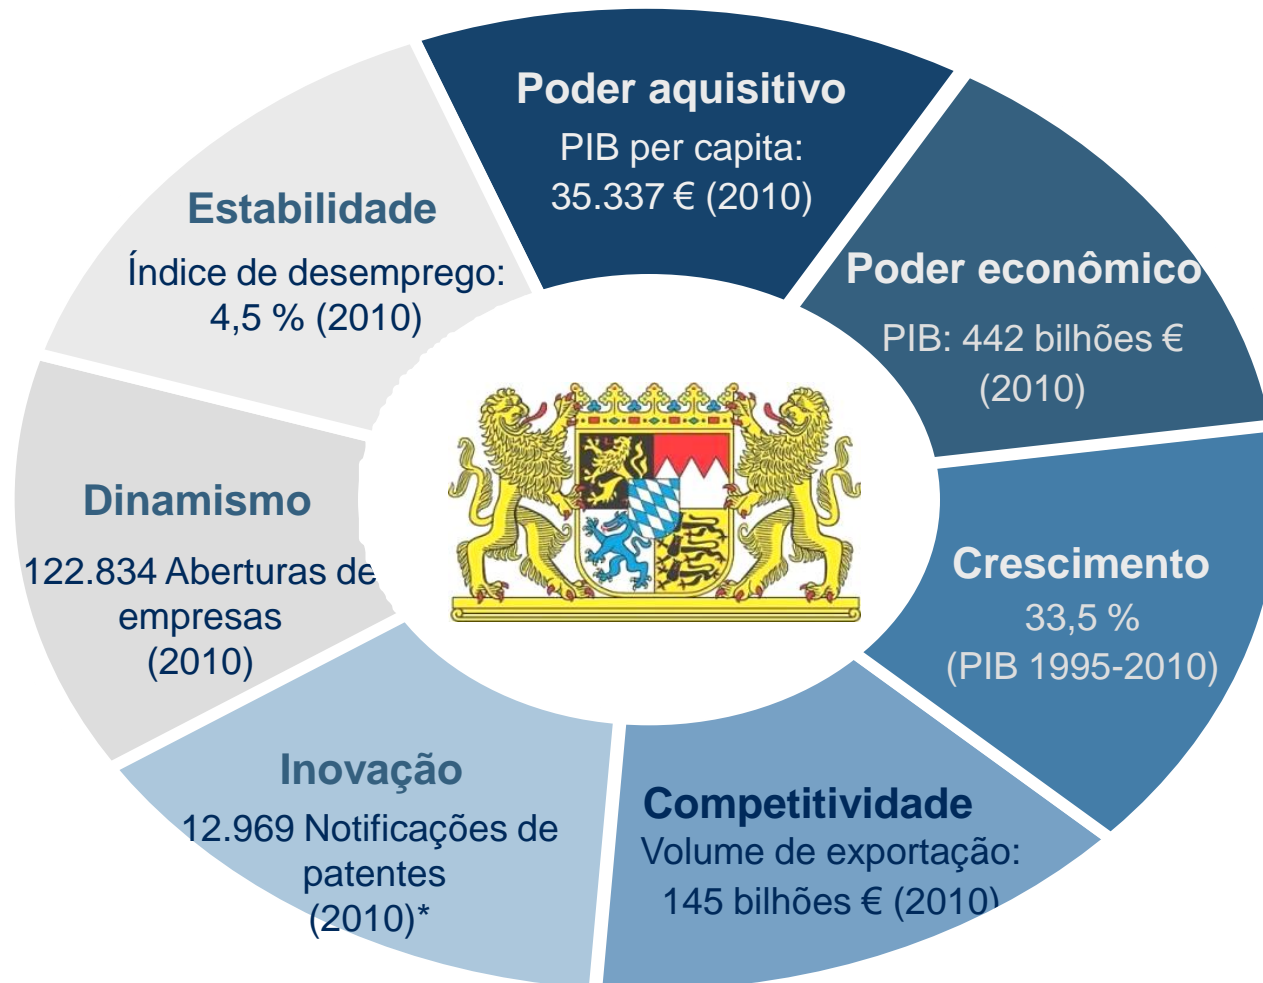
Poder aquisitivo
PIB per capita:
35.337 € (2010)

Poder econômico
PIB: 442 bilhões €
(2010)

Crescimento
33,5 %
(PIB 1995-2010)

Competitividade
Volume de exportação:
145 bilhões € (2010)

Inovação
12.969 Notificações de patentes
(2010)*

Dinamismo
122.834 Aberturas de empresas
(2010)

Estabilidade
Índice de desemprego:
4,5 % (2010)